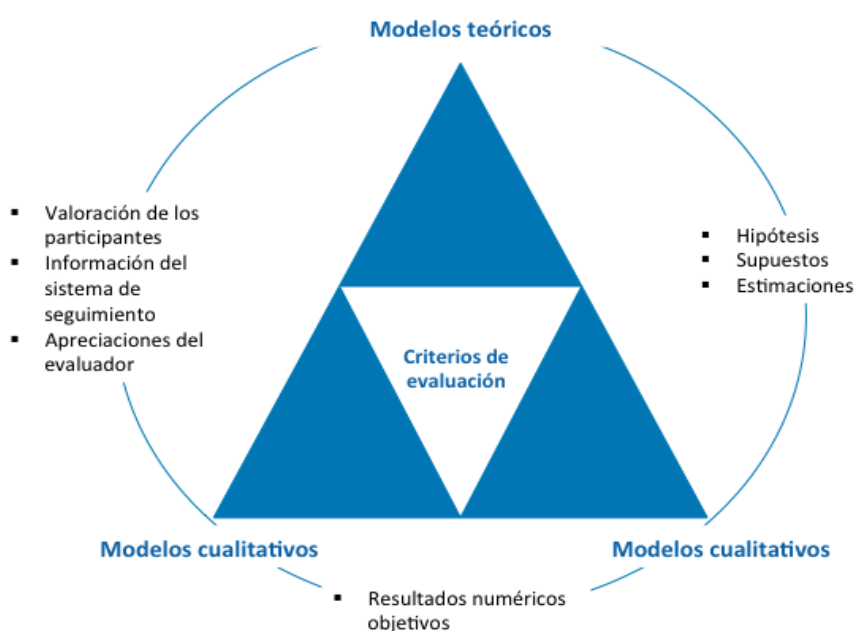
Modelos teóricos

- Valoración de los participantes
- Información del sistema de seguimiento
- Apreciaciones del evaluador

- Hipótesis
- Supuestos
- Estimaciones

Criterios de evaluación

Modelos cualitativos

Modelos cualitativos

- Resultados numéricos objetivos